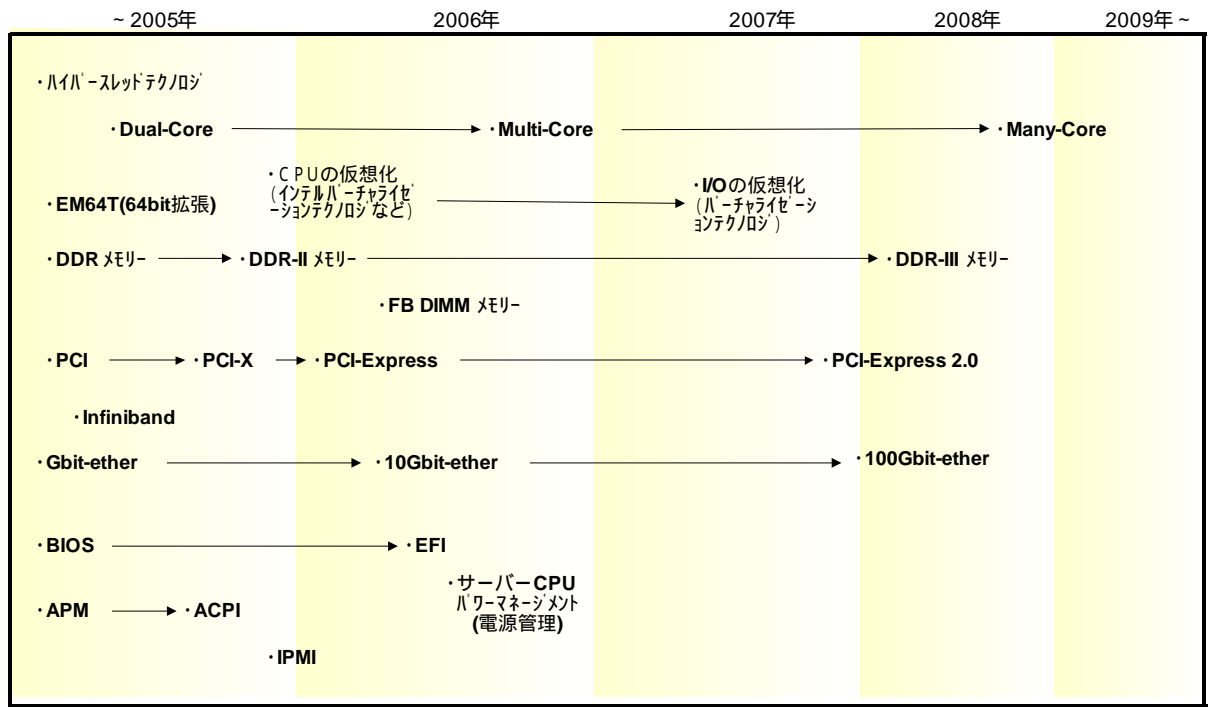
~ 2005年 2006年 2007年 2008年 2009年 ~

・ﾊｲﾊﾟｰｽﾚｯﾄﾞﾃｸﾉﾛｼﾞ

・Dual-Core → ・Multi-Core → ・Many-Core

・EM64T(64bit拡張)

・ＣＰＵの仮想化 (ｲﾝﾃﾙﾊﾞｰﾁｬﾗｲｾﾞｰｼｮﾝﾃｸﾉﾛｼﾞなど) → ・I/Oの仮想化 (ﾊﾞｰﾁｬﾗｲｾﾞｰｼｮﾝﾃｸﾉﾛｼﾞ)

・DDR ﾒﾓﾘｰ → ・DDR-II ﾒﾓﾘｰ → ・DDR-III ﾒﾓﾘｰ

・FB DIMM ﾒﾓﾘｰ

・PCI → ・PCI-X → ・PCI-Express → ・PCI-Express 2.0

・Infiniband

・Gbit-ether → ・10Gbit-ether → ・100Gbit-ether

・BIOS → ・EFI

・サーバーCPU ﾊﾟﾜｰﾏﾈｰｼﾞﾒﾝﾄ (電源管理)

・APM → ・ACPI

・IPMI